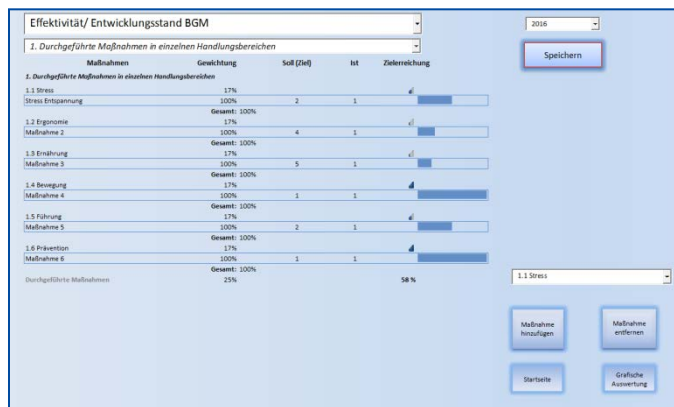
Effektivität/ Entwicklungsstand BGM

1. Durchgeführte Maßnahmen in einzelnen Handlungsbereichen

2016

Speichern

| Maßnahmen | Gewichtung | Soll (Ziel) | Ist | Zielerreichung |
|---|---|---|---|---|
| 1. Durchgeführte Maßnahmen in einzelnen Handlungsbereichen | | | | |
| 1.1 Stress | 17% | | | |
| Stress Entspannung | 100% | 2 | 1 | |
| | Gesamt: 100% | | | |
| 1.2 Ergonomie | 17% | | | |
| Maßnahme 2 | 100% | 4 | 1 | |
| | Gesamt: 100% | | | |
| 1.3 Ernährung | 17% | | | |
| Maßnahme 3 | 100% | 5 | 1 | |
| | Gesamt: 100% | | | |
| 1.4 Bewegung | 17% | | | |
| Maßnahme 4 | 100% | 1 | 1 | |
| | Gesamt: 100% | | | |
| 1.5 Führung | 17% | | | |
| Maßnahme 5 | 100% | 2 | 1 | |
| | Gesamt: 100% | | | |
| 1.6 Prävention | 17% | | | |
| Maßnahme 6 | 100% | 1 | 1 | |
| | Gesamt: 100% | | | |
| Durchgeführte Maßnahmen | 25% | | 58 % | |

1.1 Stress

Maßnahme hinzufügen

Maßnahme entfernen

Startseite

Grafische Auswertung